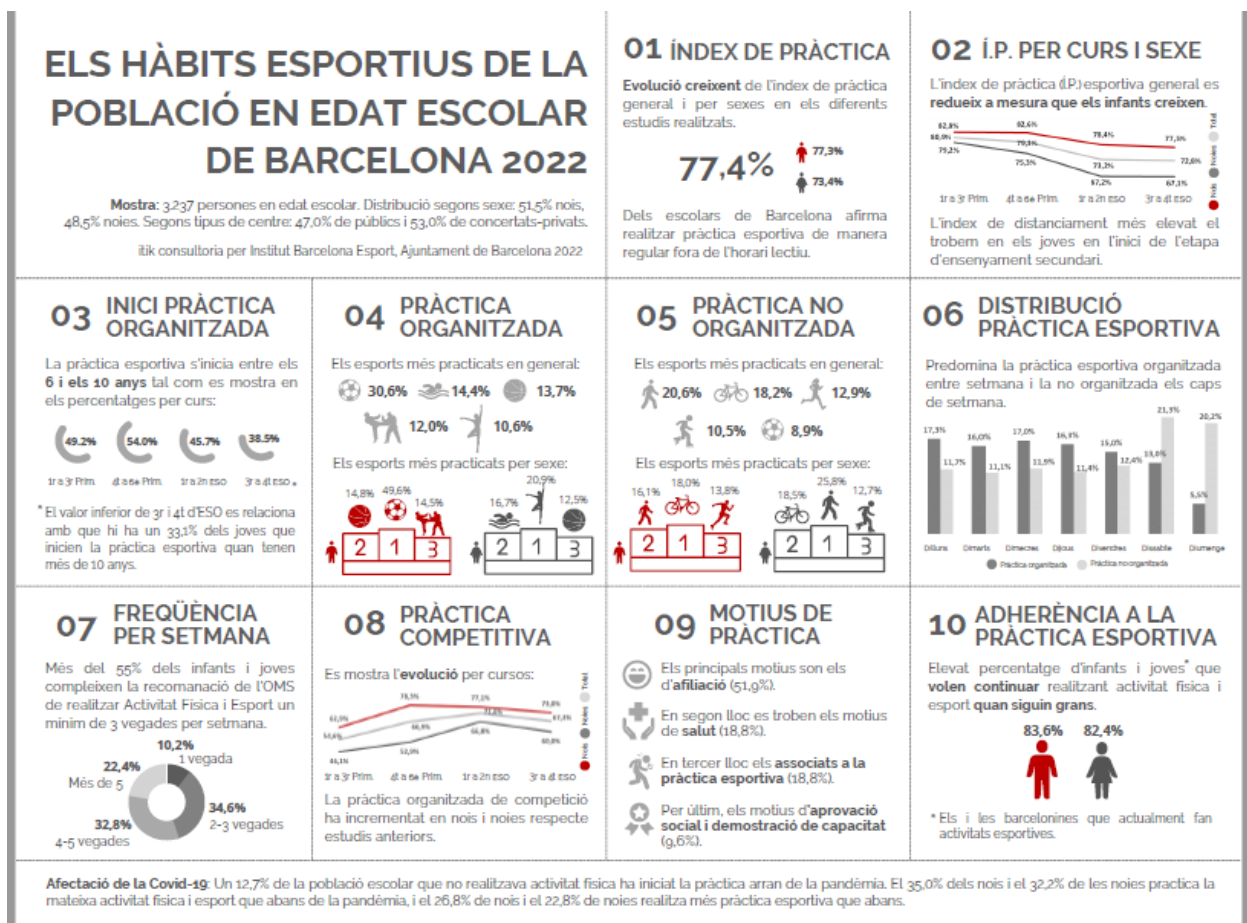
ELS HÀBITS ESPORTIUS DE LA POBLACIÓ EN EDAT ESCOLAR DE BARCELONA 2022

Mostra: 3.237 persones en edat escolar. Distribució segons sexe: 51,5% nois, 48,5% noies. Segons tipus de centre: 47,0% de públics i 53,0% de concertats-privats.

itik consultoria per Institut Barcelona Esport, Ajuntament de Barcelona 2022

01 ÍNDEX DE PRÀCTICA

Evolució creixent de l'índex de pràctica general i per sexes en els diferents estudis realitzats.

77,4%

77,3%

73,4%

Dels escolars de Barcelona afirma realitzar pràctica esportiva de manera regular fora de l'horari lectiu.

02 Í.P. PER CURS I SEXE

L'índex de pràctica (Í.P.) esportiva general es redueix a mesura que els infants creixen.

82,8% 80,0% 79,2% 82,6% 79,8% 75,3% 78,4% 73,2% 67,2% 77,3% 72,6% 67,1%

1r a 3r Prim. 4t a 6e Prim. 1r a 2n ESO 3r a 4t ESO

Total Nois Noies

L'índex de distanciament més elevat el trobem en els joves en l'inici de l'etapa d'ensenyament secundari.

03 INICI PRÀCTICA ORGANITZADA

La pràctica esportiva s'inicia entre els 6 i els 10 anys tal com es mostra en els percentatges per curs:

49,2% 54,0% 45,7% 38,5%

1r a 3r Prim. 4t a 6e Prim. 1r a 2n ESO 3r a 4t ESO *

* El valor inferior de 3r i 4t d'ESO es relaciona amb que hi ha un 33,1% dels joves que inicien la pràctica esportiva quan tenen més de 10 anys.

04 PRÀCTICA ORGANITZADA

Els esports més practicats en general:

30,6% 14,4% 13,7%

12,0% 10,6%

Els esports més practicats per sexe:

14,8% 49,6% 14,5%

2 1 3

16,7% 20,9% 12,5%

2 1 3

05 PRÀCTICA NO ORGANITZADA

Els esports més practicats en general:

20,6% 18,2% 12,9%

10,5% 8,9%

Els esports més practicats per sexe:

16,1% 18,0% 13,8%

2 1 3

18,5% 25,8% 12,7%

2 1 3

06 DISTRIBUCIÓ PRÀCTICA ESPORTIVA

Predomina la pràctica esportiva organitzada entre setmana i la no organitzada els caps de setmana.

17,3% 11,7% 16,0% 11,1% 17,0% 11,9% 16,4% 11,4% 15,0% 12,4% 13,0% 21,5% 5,5% 20,2%

Dilluns Dimarts Dimecres Dijous Divendres Dissabte Diumenge

Pràctica organitzada Pràctica no organitzada

07 FREQÜÈNCIA PER SETMANA

Més del 55% dels infants i joves compleixen la recomanació de l'OMS de realitzar Activitat Física i Esport un mínim de 3 vegades per setmana.

10,2% 1 vegada

22,4% Més de 5

34,6% 2-3 vegades

32,8% 4-5 vegades

08 PRÀCTICA COMPETITIVA

Es mostra l'evolució per cursos:

62,9% 54,6% 44,1% 76,5% 66,8% 58,0% 77,1% 71,5% 66,8% 73,8% 67,4% 60,8%

1r a 3r Prim. 4t a 6e Prim. 1r a 2n ESO 3r a 4t ESO

Total Nois Noies

La pràctica organitzada de competició ha incrementat en nois i noies respecte estudis anteriors.

09 MOTIUS DE PRÀCTICA

Els principals motius son els d'afiliació (51,9%).

En segon lloc es troben els motius de salut (18,8%).

En tercer lloc els associats a la pràctica esportiva (18,8%).

Per últim, els motius d'aprovació social i demostració de capacitat (9,6%).

10 ADHERÈNCIA A LA PRÀCTICA ESPORTIVA

Elevat percentatge d'infants i joves* que volen continuar realitzant activitat física i esport quan siguin grans.

83,6% 82,4%

* Els i les barcelonines que actualment fan activitats esportives.

Afectació de la Covid-19: Un 12,7% de la població escolar que no realitzava activitat física ha iniciat la pràctica arran de la pandèmia. El 35,0% dels nois i el 32,2% de les noies practica la mateixa activitat física i esport que abans de la pandèmia, i el 26,8% de nois i el 22,8% de noies realitza més pràctica esportiva que abans.